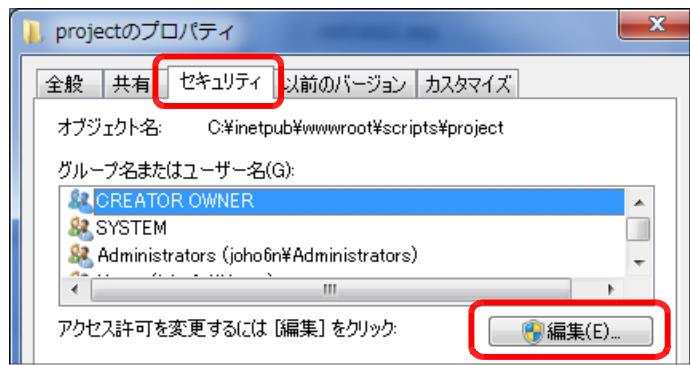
projectのプロパティ

全般 | 共有 | セキュリティ | 以前のバージョン | カスタマイズ

オブジェクト名: C:¥inetpub¥wwwroot¥scripts¥project

グループ名またはユーザー名(G):

CREATOR OWNER
SYSTEM
Administrators (joho6n¥Administrators)
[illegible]

アクセス許可を変更するには [編集] をクリック:

編集(E)...